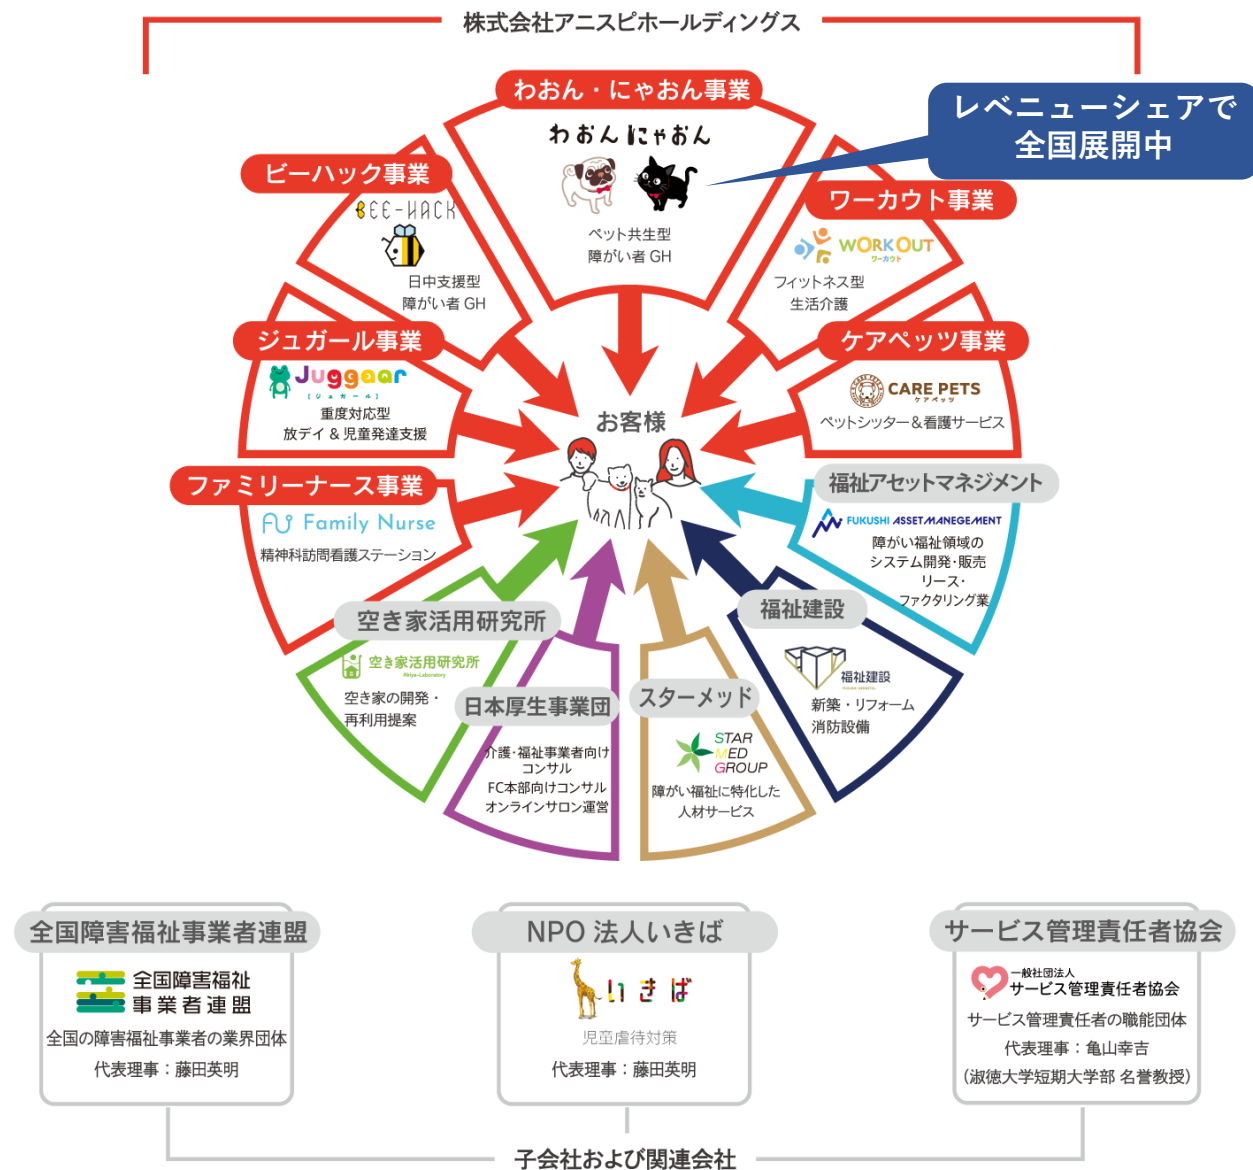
株式会社アニスピホールディングス

わおん・にゃおん事業
わおん にゃおん
ペット共生型
障がい者 GH

レベニューシェアで
全国展開中

ビーハック事業
BEE-HACK
日中支援型
障がい者 GH

ワーカウト事業
WORKOUT
ワーカウト
フィットネス型
生活介護

ジュガール事業
Juggaar
ジュガール
重度対応型
放デイ & 児童発達支援

ケアペッツ事業
CARE PETS
ケアペッツ
ペットシッター＆看護サービス

お客様

ファミリーナース事業
Family Nurse
精神科訪問看護ステーション

福祉アセットマネジメント
FUKUSHI ASSET MANEGEMENT
障がい福祉領域の
システム開発・販売
リース・
ファクタリング業

空き家活用研究所
空き家活用研究所
Akiya-Laboratory
空き家の開発・
再利用提案

福祉建設
福祉建設
新築・リフォーム
消防設備

日本厚生事業団
介護・福祉事業者向け
コンサル
FC本部向けコンサル
オンラインサロン運営

スターメッド
STAR
MED
GROUP
障がい福祉に特化した
人材サービス

全国障害福祉事業者連盟
全国障害福祉
事業者連盟
全国の障害福祉事業者の業界団体
代表理事：藤田英明

NPO 法人いきば
いきば
児童虐待対策
代表理事：藤田英明

サービス管理責任者協会
一般社団法人
サービス管理責任者協会
サービス管理責任者の職能団体
代表理事：亀山幸吉
（淑徳大学短期大学部 名誉教授）

子会社および関連会社